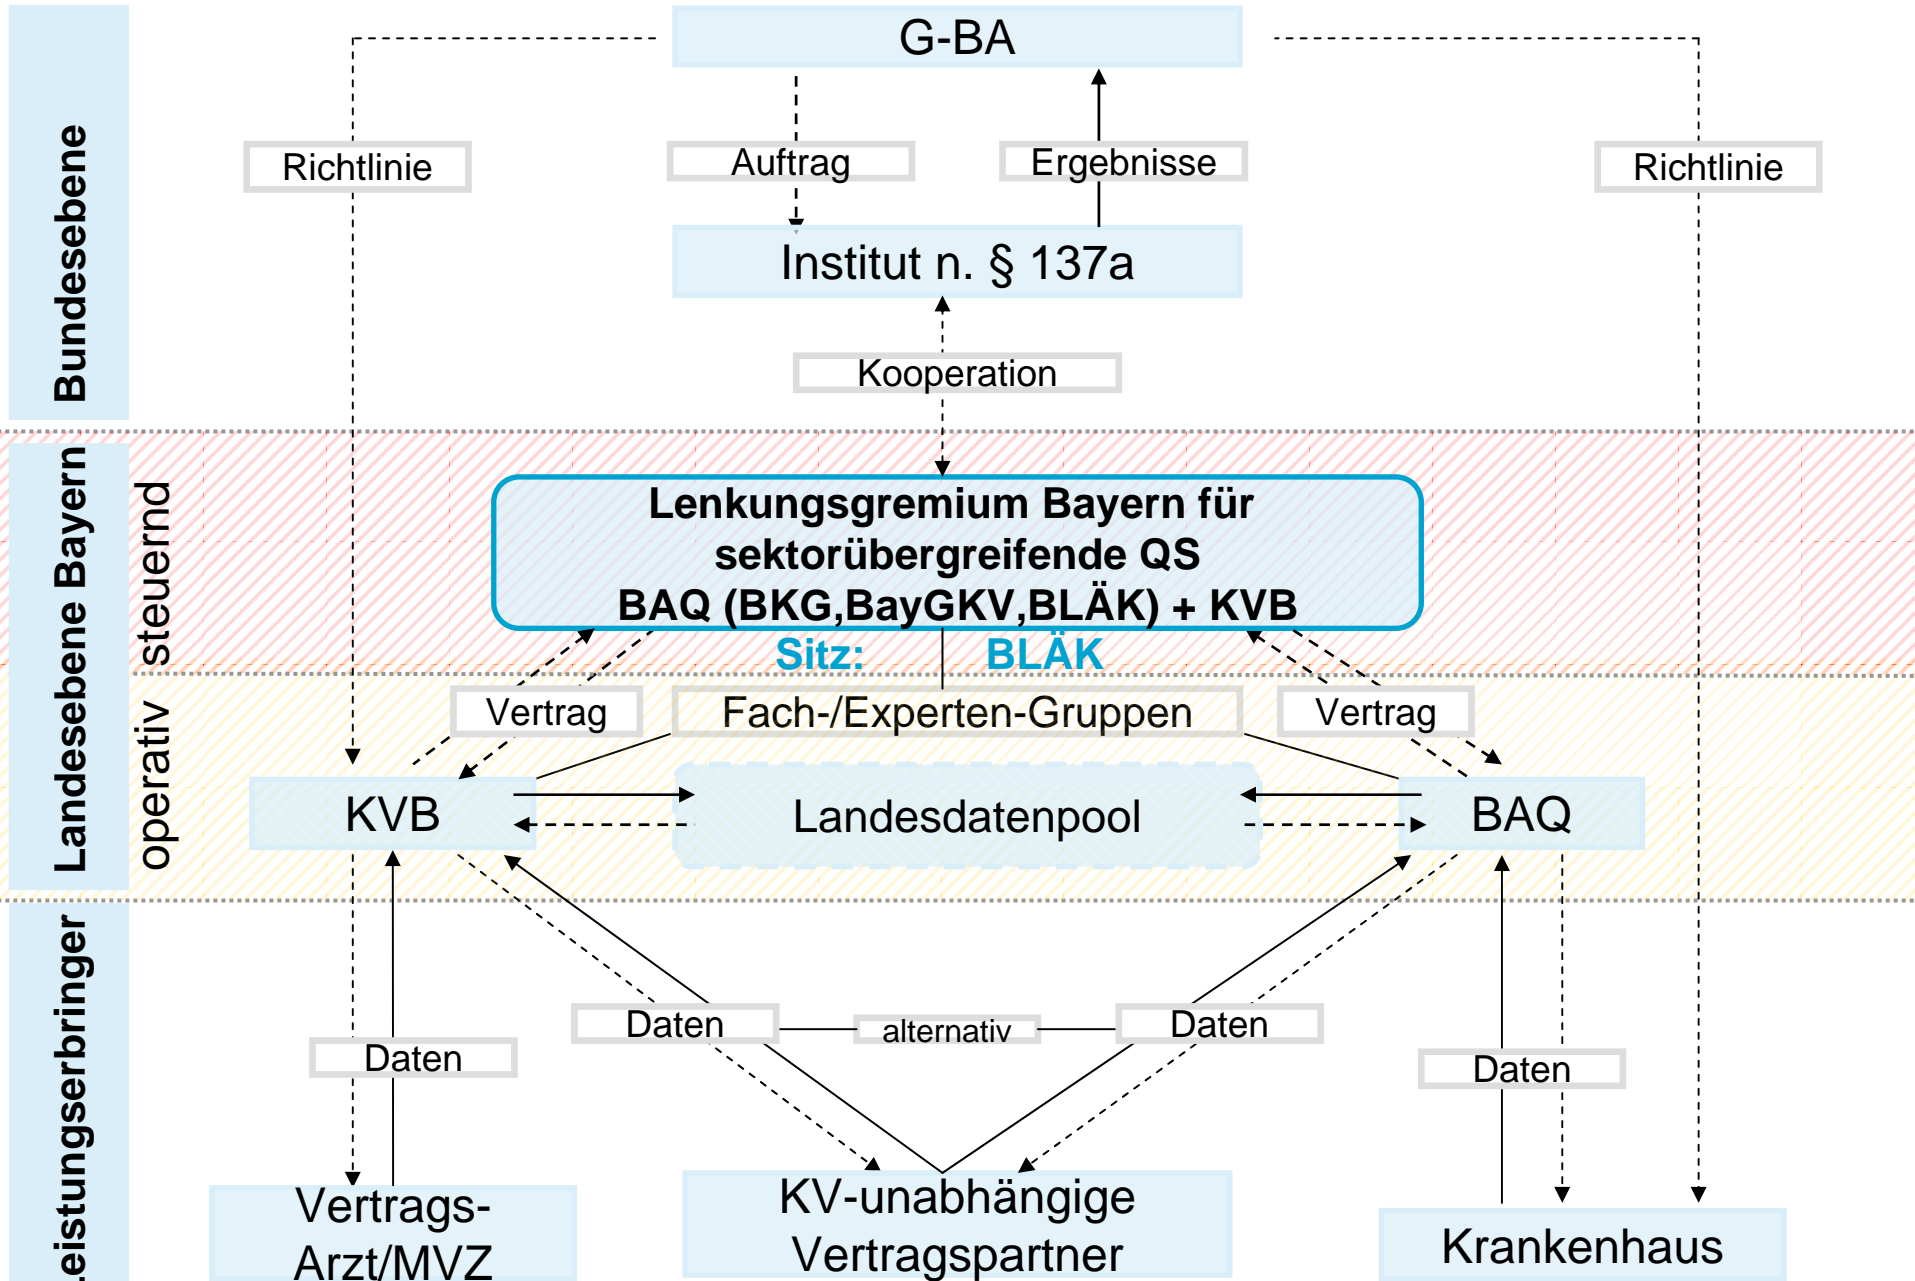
Bundesebene

G-BA

Richtlinie

Auftrag

Ergebnisse

Richtlinie

Institut n. § 137a

Kooperation

Landesebene Bayern

steuernd

Lenkungsgremium Bayern für sektorübergreifende QS BAQ (BKG,BayGKV,BLÄK) + KVB

Sitz: BLÄK

operativ

Vertrag

Fach-/Experten-Gruppen

Vertrag

KVB

Landesdatenpool

BAQ

eistungserbringer

Daten

Daten

alternativ

Daten

Daten

Vertrags-Arzt/MVZ

KV-unabhängige Vertragspartner

Krankenhaus